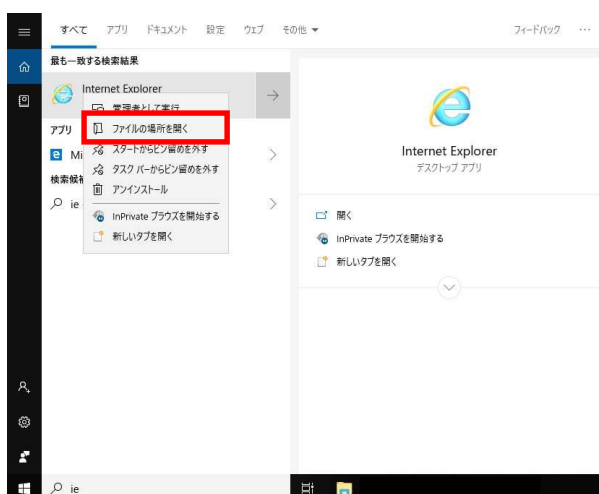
すべて　アプリ　ドキュメント　設定　ウェブ　その他 ▼　フィードバック　···

最も一致する検索結果

Internet Explorer

管理者として実行

ファイルの場所を開く

スタートからピン留めを外す

タスク バーからピン留めを外す

アンインストール

InPrivate ブラウズを開始する

新しいタブを開く

アプリ

Mi

検索候補

ie

Internet Explorer
デスクトップ アプリ

開く

InPrivate ブラウズを開始する

新しいタブを開く

ie